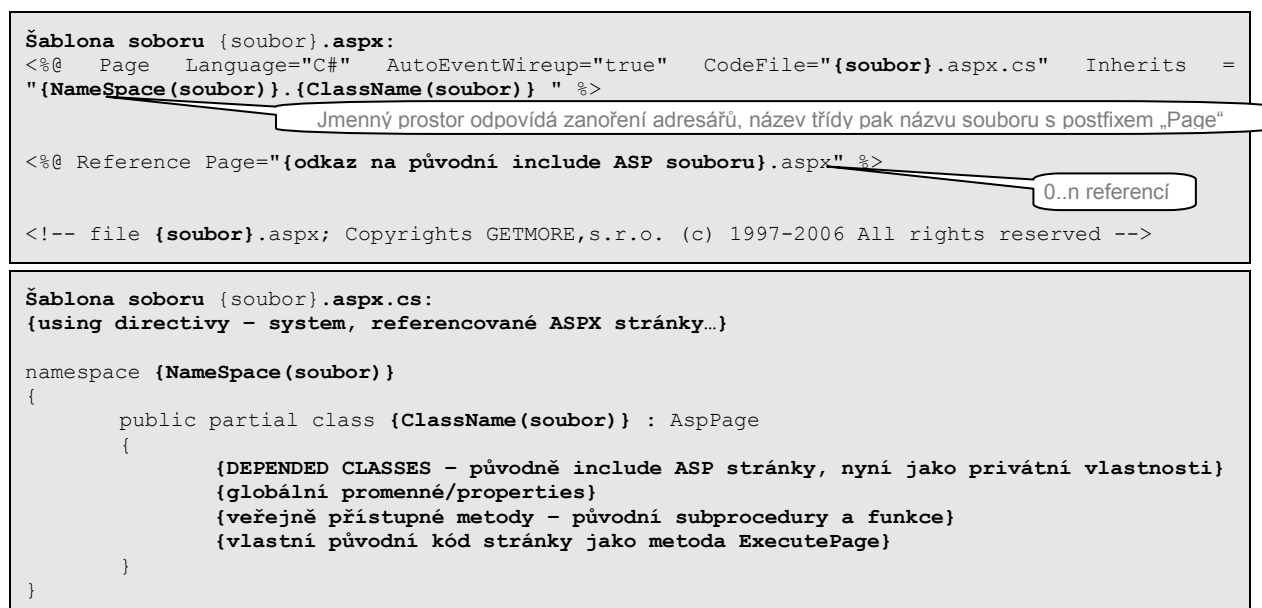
Šablona soboru {soubor}.aspx:
<%@ Page Language="C#" AutoEventWireup="true" CodeFile="{soubor}.aspx.cs" Inherits = "{NameSpace(soubor)}.{ClassName(soubor)} " %>

Jmenný prostor odpovídá zanoření adresářů, název třídy pak názvu souboru s postfixem „Page"

<%@ Reference Page="{odkaz na původní include ASP souboru}.aspx" %>

0..n referencí

<!-- file {soubor}.aspx; Copyrights GETMORE,s.r.o. (c) 1997-2006 All rights reserved -->

Šablona soboru {soubor}.aspx.cs:
{using directivy – system, referencované ASPX stránky…}

namespace {NameSpace(soubor)}
{
public partial class {ClassName(soubor)} : AspPage
{
{DEPENDED CLASSES – původně include ASP stránky, nyní jako privátní vlastnosti}
{globální promenné/properties}
{veřejně přístupné metody – původní subprocedury a funkce}
{vlastní původní kód stránky jako metoda ExecutePage}
}
}